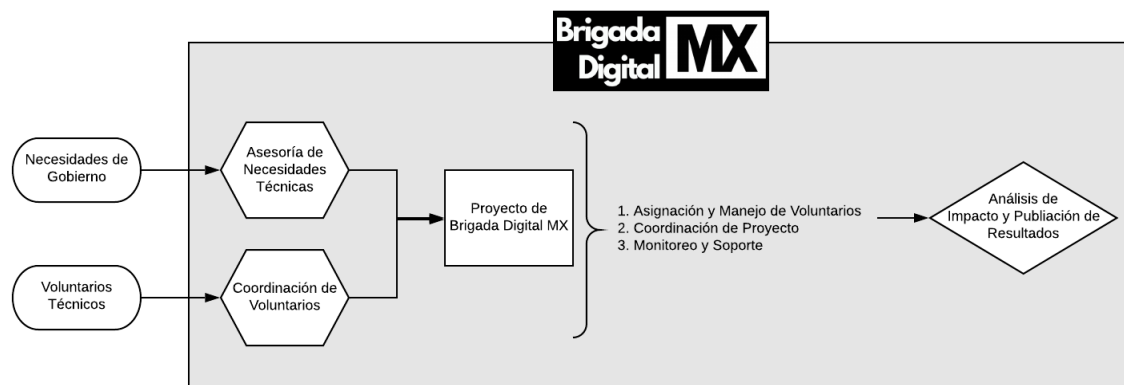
Brigada Digital MX

Necesidades de Gobierno

Voluntarios Técnicos

Asesoría de Necesidades Técnicas

Coordinación de Voluntarios

Proyecto de Brigada Digital MX

1. Asignación y Manejo de Voluntarios
2. Coordinación de Proyecto
3. Monitoreo y Soporte

Análisis de Impacto y Publiación de Resultados